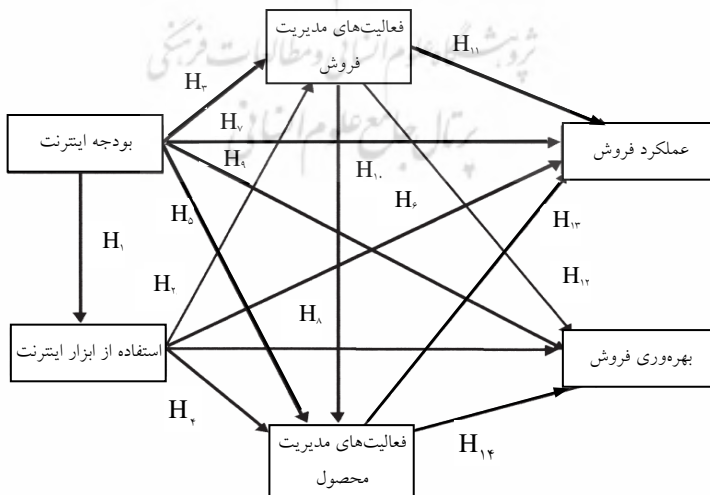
فعالیت‌های مدیریت فروش

پژوهشگاه علوم انسانی و مطالعات فرهنگی
پرتال جامع علوم انسانی

H۳
H۱۱
H۷
H۹
بودجه اینترنت
عملکرد فروش
H۱۰
H۶
H۵
H۱۳
H۱
H۲
H۱۲
H۸
استفاده از ابزار اینترنت
بهره‌وری فروش
H۴
H۱۴
فعالیت‌های مدیریت محصول